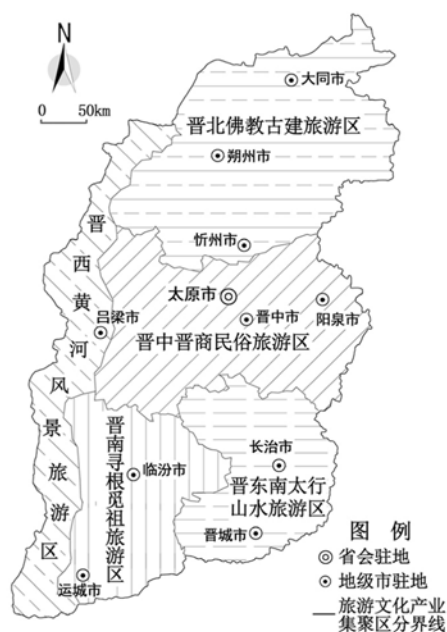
N

0 50km

大同市

晋北佛教古建旅游区

朔州市

忻州市

晋西黄河风景旅游区

太原市

晋中市

阳泉市

吕梁市

晋中晋商民俗旅游区

晋南寻根觅祖旅游区

临汾市

长治市

晋东南太行山水旅游区

晋城市

运城市

图例
省会驻地
地级市驻地
旅游文化产业集聚区分界线